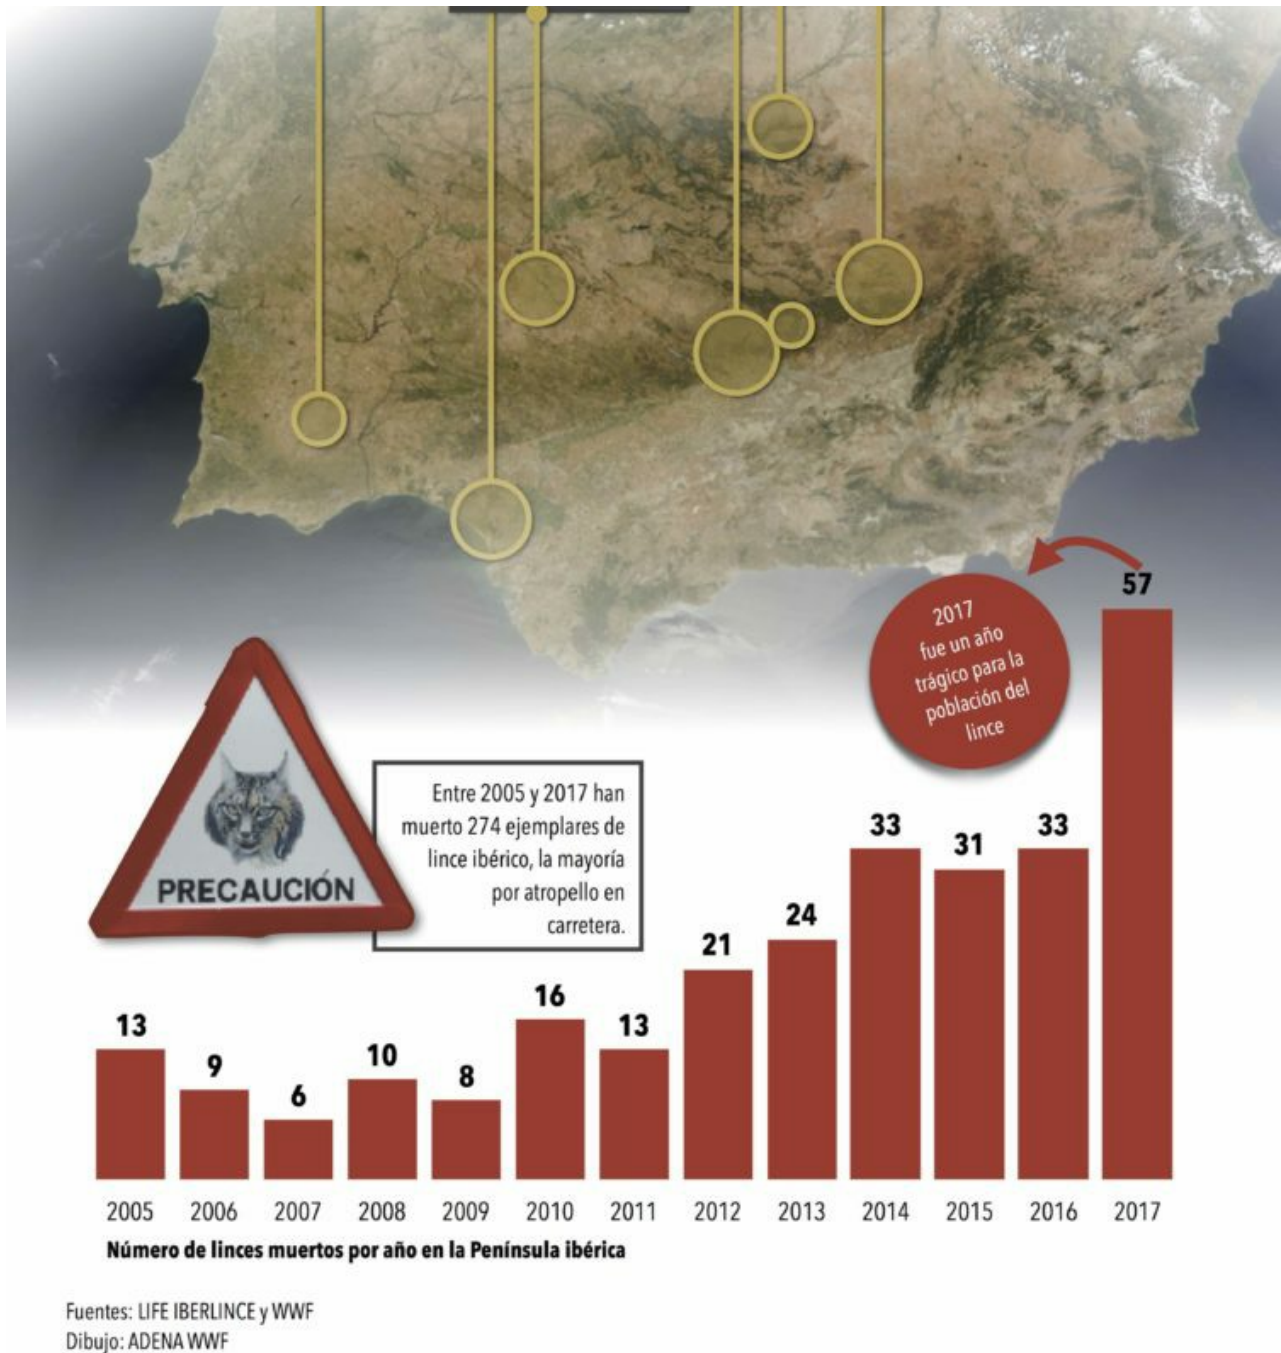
2017 fue un año trágico para la población del lince

PRECAUCIÓN

Entre 2005 y 2017 han muerto 274 ejemplares de lince ibérico, la mayoría por atropello en carretera.

| 2005 | 2006 | 2007 | 2008 | 2009 | 2010 | 2011 | 2012 | 2013 | 2014 | 2015 | 2016 | 2017 |
|---|---|---|---|---|---|---|---|---|---|---|---|---|
| 13 | 9 | 6 | 10 | 8 | 16 | 13 | 21 | 24 | 33 | 31 | 33 | 57 |

Número de linces muertos por año en la Península ibérica

Fuentes: LIFE IBERLINCE y WWF
Dibujo: ADENA WWF